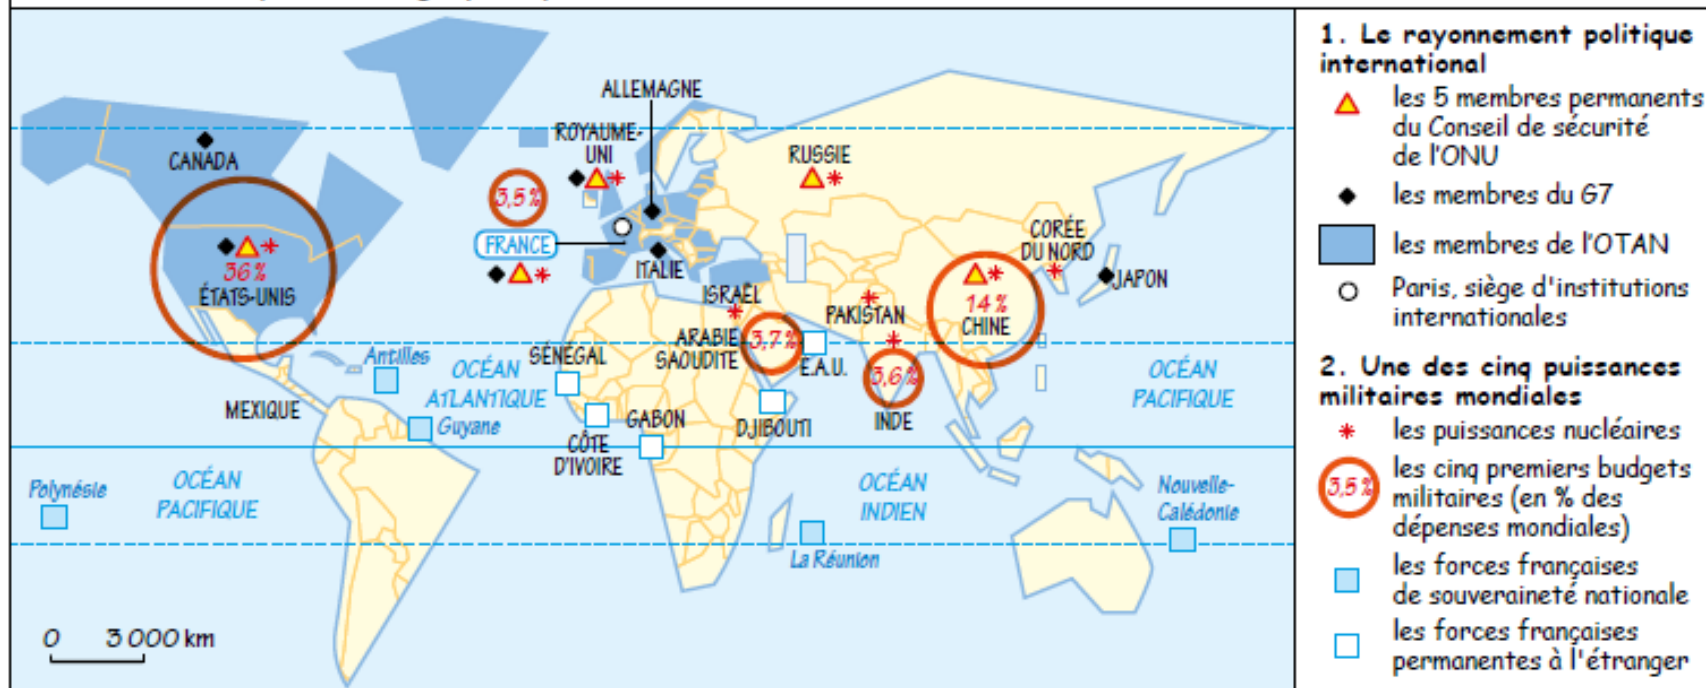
ALLEMAGNE
ROYAUME-UNI
RUSSIE
CANADA
3,5 %
FRANCE
CORÉE DU NORD
JAPON
36 %
ÉTATS-UNIS
ITALIE
ISRAËL
PAKISTAN
14 %
CHINE
ARABIE SAOUDITE
3,7 %
E.A.U.
3,6 %
INDE
Antilles
OCÉAN ATLANTIQUE
SÉNÉGAL
MEXIQUE
Guyane
GABON
CÔTE D'IVOIRE
DJIBOUTI
OCÉAN PACIFIQUE
Polynésie
OCÉAN PACIFIQUE
OCÉAN INDIEN
Nouvelle-Calédonie
La Réunion
0 3 000 km

1. Le rayonnement politique international
les 5 membres permanents du Conseil de sécurité de l'ONU
les membres du G7
les membres de l'OTAN
Paris, siège d'institutions internationales

2. Une des cinq puissances militaires mondiales
les puissances nucléaires
3,5 %
les cinq premiers budgets militaires (en % des dépenses mondiales)
les forces françaises de souveraineté nationale
les forces françaises permanentes à l'étranger